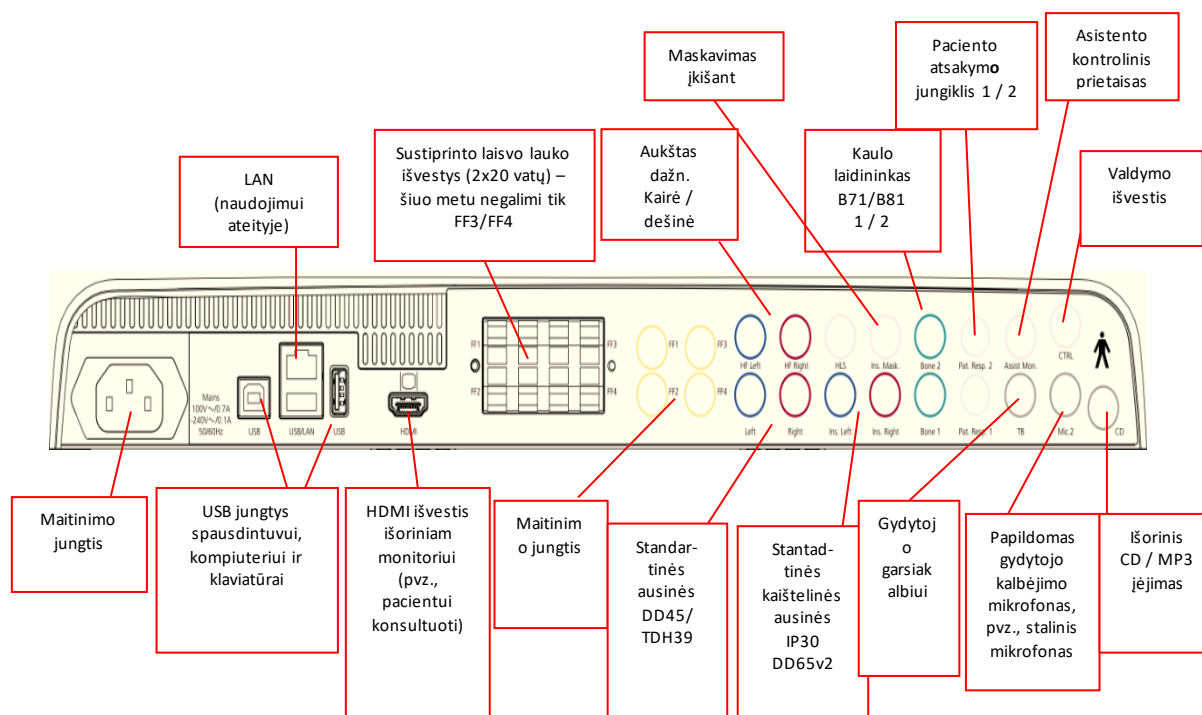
Maskavimas įkišant

Paciento atsakymo jungiklis 1 / 2

Asistento kontrolinis prietaisas

LAN (naudojimui ateityje)

Sustiprinto laisvo lauko išvestys (2x20 vatų) – šiuo metu negalimi tik FF3/FF4

Aukštas dažn. Kairė / dešinė

Kaulo laidininkas B71/B81 1 / 2

Valdymo išvestis

FF1 FF3 FF2 FF4 FF1 FF3 FF2 FF4 HF Left HF Right HLS Ins. Mask. Bone 2 Pat. Resp. 2 Assist Mon. CTRL

Mains 100V~/0.7A -240V~/0.1A 50/60Hz USB USB/LAN USB HDMI Left Right Ins. Left Ins. Right Bone 1 Pat. Resp. 1 TB Mic.2 CD

Maitinimo jungtis

USB jungtys spausdintuvui, kompiuteriui ir klaviatūrai

HDMI išvestis išoriniam monitoriui (pvz., pacientui konsultuoti)

Maitinim o jungtis

Standar-tinės ausinės DD45/ TDH39

Stantad-tinės kaištelinės ausinės IP30 DD65v2

Gydytoj o garsiak albiui

Papildomas gydytojo kalbėjimo mikrofonas, pvz., stalinis mikrofonas

Išorinis CD / MP3 įėjimas